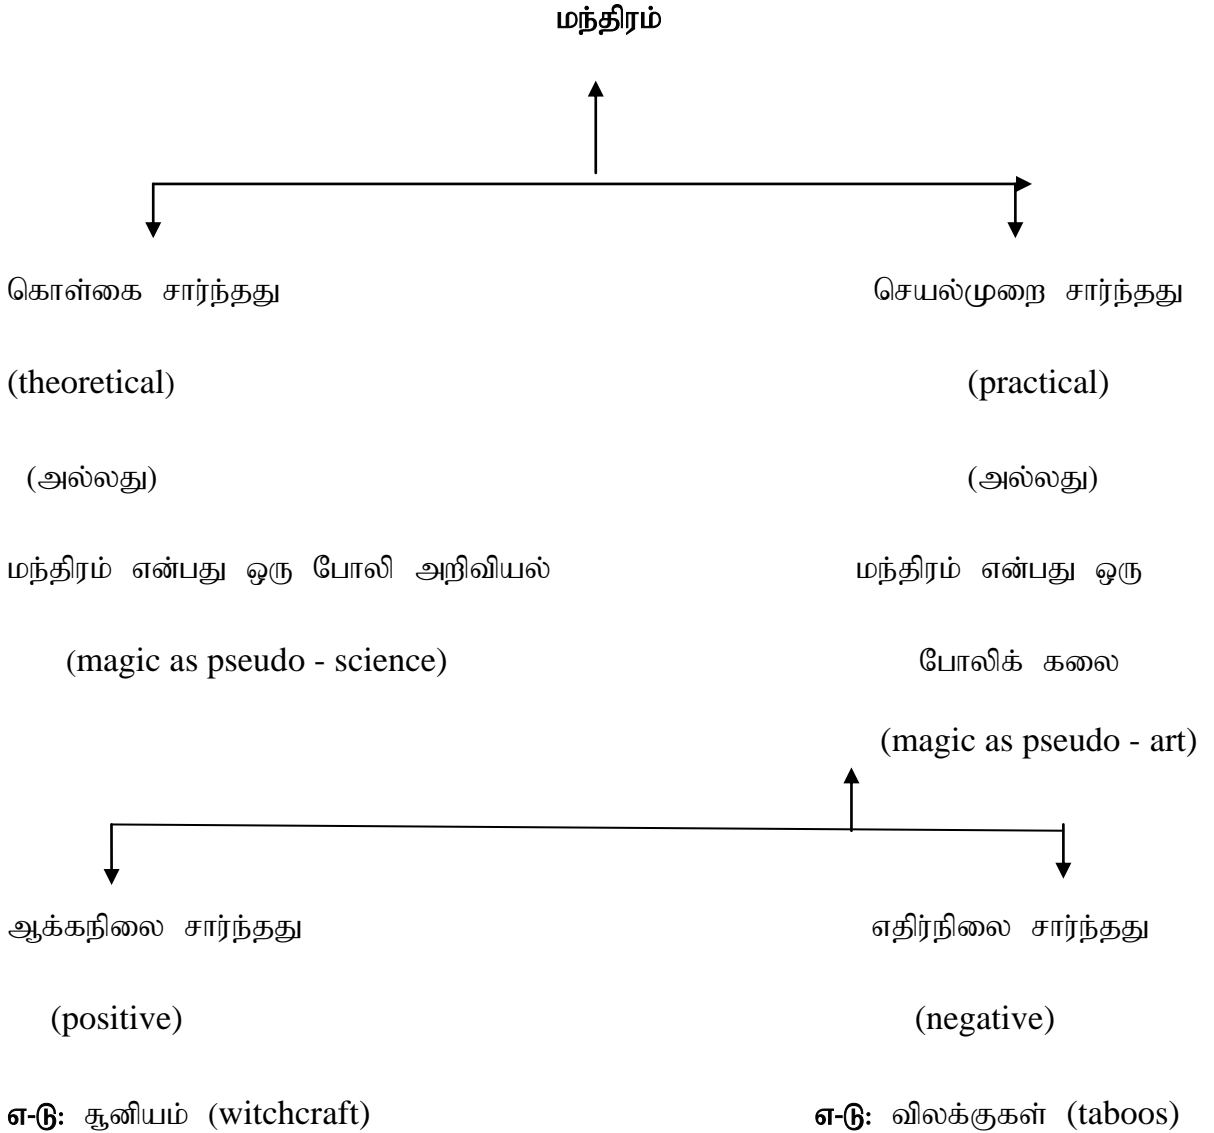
மந்திரம்

கொள்கை சார்ந்தது

(theoretical)

(அல்லது)

மந்திரம் என்பது ஒரு போலி அறிவியல்

(magic as pseudo - science)

செயல்முறை சார்ந்தது

(practical)

(அல்லது)

மந்திரம் என்பது ஒரு போலிக் கலை

(magic as pseudo - art)

ஆக்கநிலை சார்ந்தது

(positive)

எ-டு: சூனியம் (witchcraft)

எதிர்நிலை சார்ந்தது

(negative)

எ-டு: விலக்குகள் (taboos)